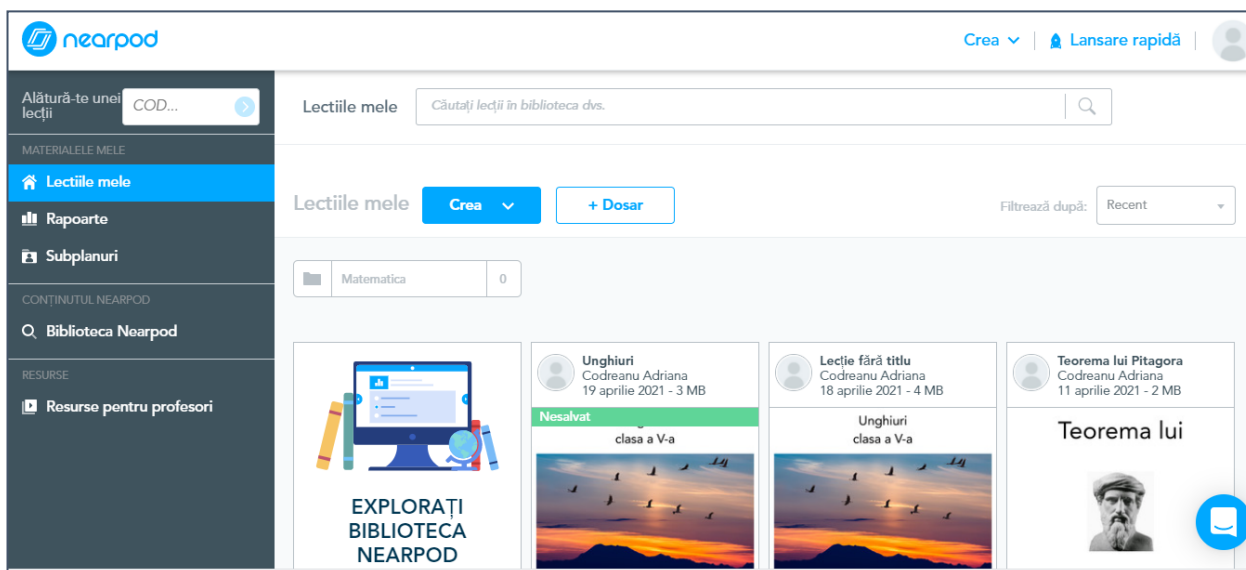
nearpod

Crea | Lansare rapidă

Alătură-te unei lecții COD...

Lectiile mele Căutați lecții în biblioteca dvs.

MATERIALELE MELE
Lectiile mele
Rapoarte
Subplanuri

CONȚINUTUL NEARPOD
Biblioteca Nearpod

RESURSE
Resurse pentru profesori

Lectiile mele Crea + Dosar Filtrează după: Recent

Matematica 0

EXPLORAȚI BIBLIOTECA NEARPOD

Unghiuri
Codreanu Adriana
19 aprilie 2021 - 3 MB
Nesalvat
clasa a V-a

Lecție fără titlu
Codreanu Adriana
18 aprilie 2021 - 4 MB
Unghiuri
clasa a V-a

Teorema lui Pitagora
Codreanu Adriana
11 aprilie 2021 - 2 MB
Teorema lui